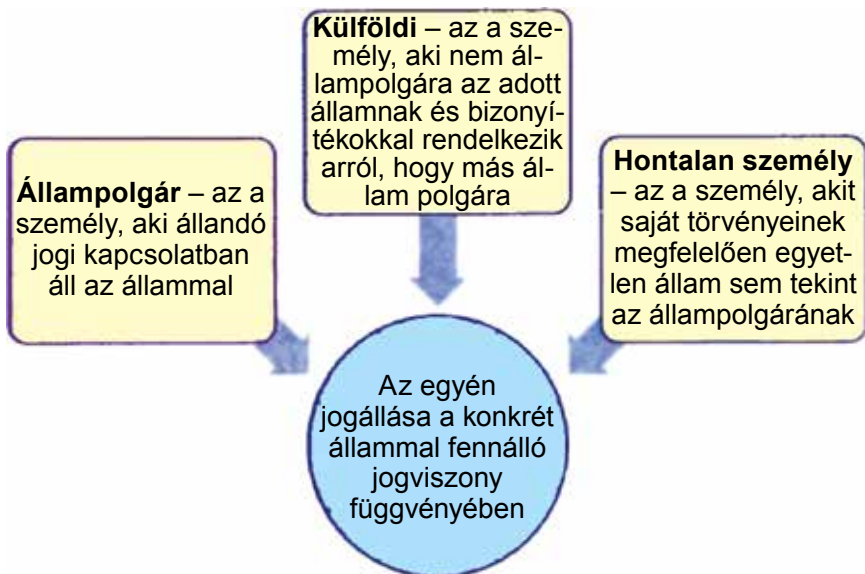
**Külföldi** – az a személy, aki nem állampolgára az adott államnak és bizonyítékokkal rendelkezik arról, hogy más állam polgára

**Állampolgár** – az a személy, aki állandó jogi kapcsolatban áll az állammal

**Hontalan személy** – az a személy, akit saját törvényeinek megfelelően egyetlen állam sem tekint az állampolgárának

Az egyén jogállása a konkrét állammal fennálló jogviszony függvényében